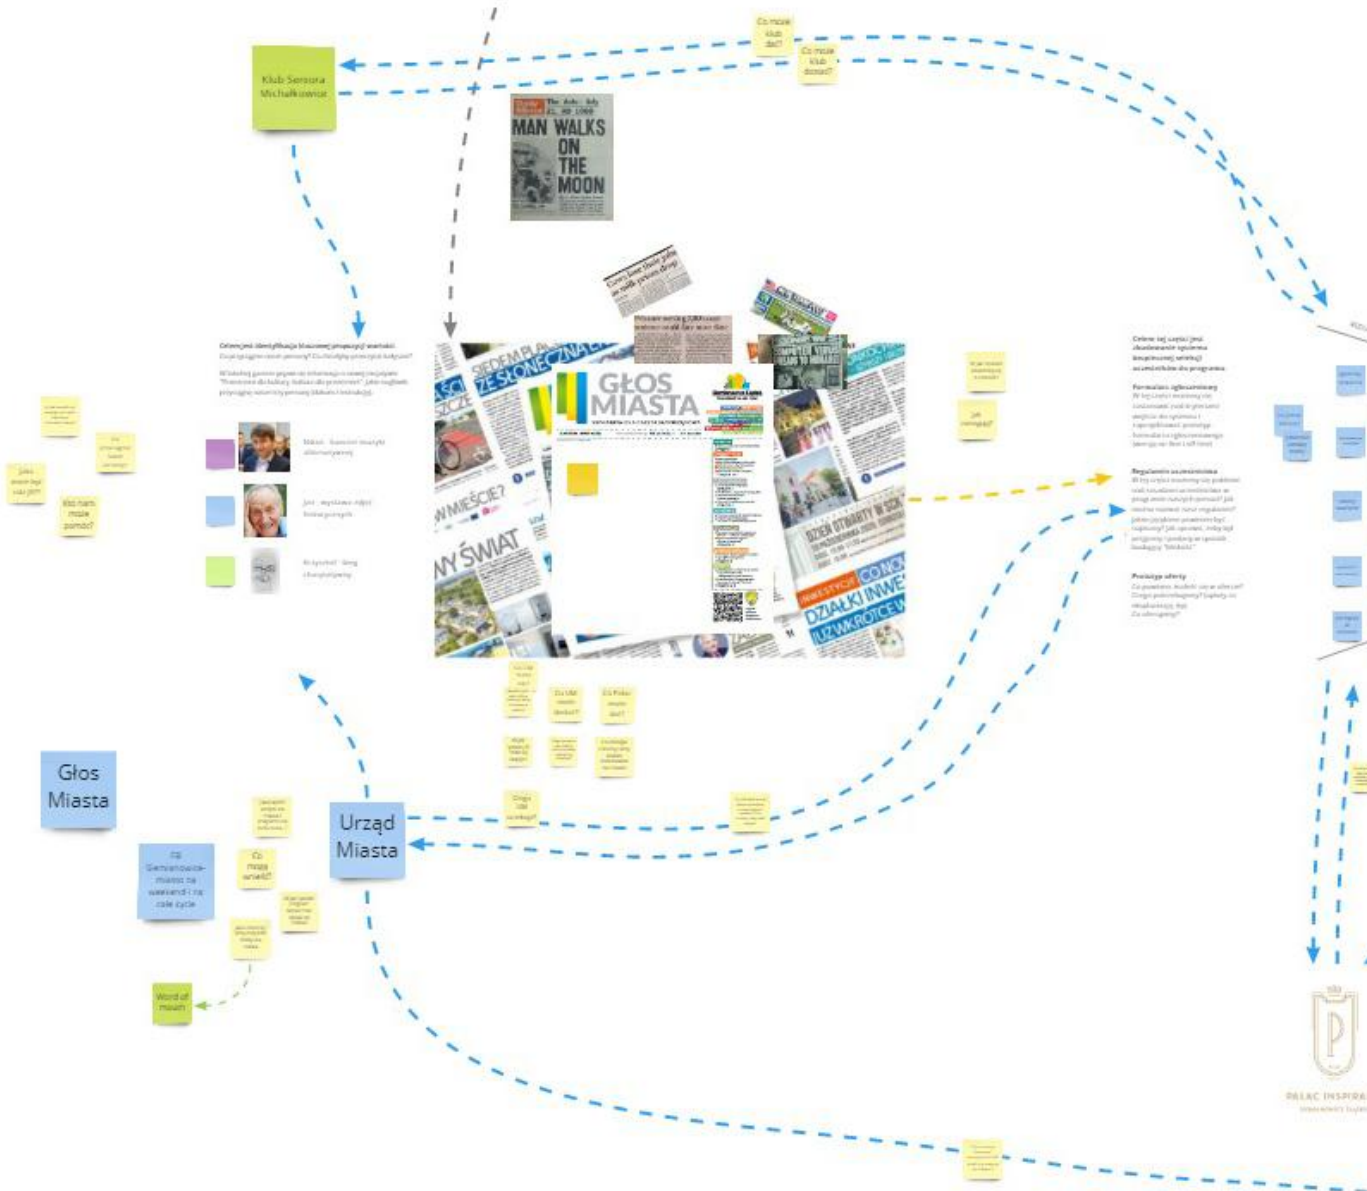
Co może klub dać?

Co może klub dostać?

Klub Seniora Michałkowice

MAN WALKS ON THE MOON

GŁOS MIASTA

Głos Miasta

Urząd Miasta

Co mogą zrobić?

Kto nam może pomóc?

Jak mogą?

Word of mouth

na Siemianowice - miasto na weekend i na całe życie

ZE SŁONECZNĄ

NY ŚWIAT

W MIEŚCIE?

DZIEŃ OTWARTY W SCK

DZIAŁKI INWE

JUŻ WKRÓTCE

CO NO

PAŁAC INSPIRA

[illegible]